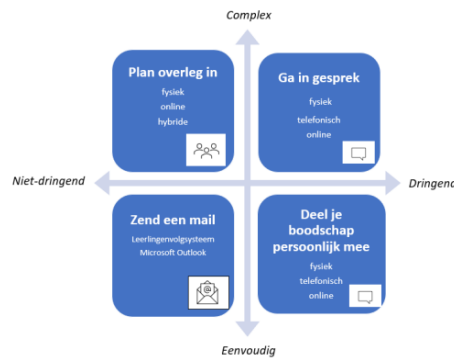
Complex

Plan overleg in
fysiek
online
hybride

Ga in gesprek
fysiek
telefonisch
online

Niet-dringend

Dringend

Zend een mail
Leerlingenvolgsysteem
Microsoft Outlook

Deel je boodschap persoonlijk mee
fysiek
telefonisch
online

Eenvoudig